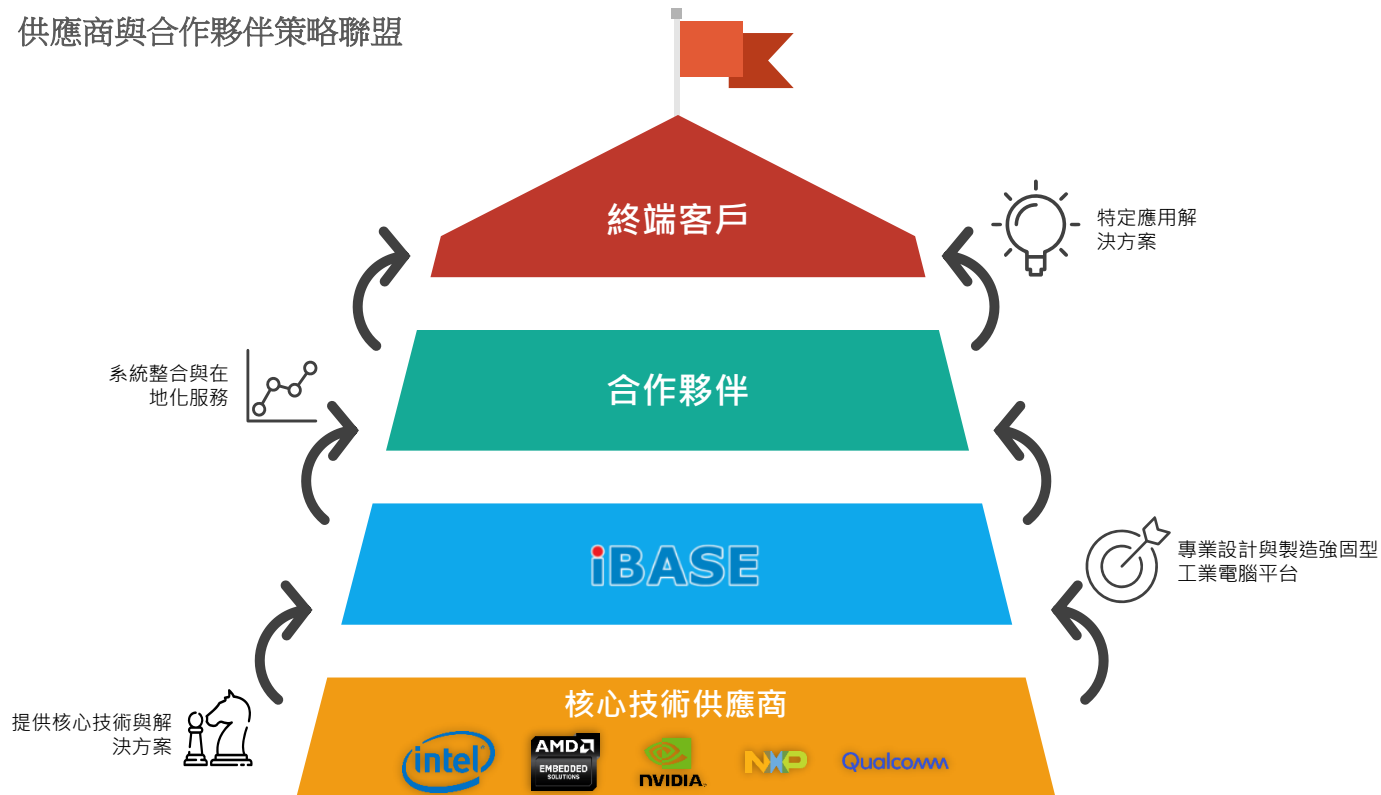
供應商與合作夥伴策略聯盟

終端客戶

特定應用解決方案

系統整合與在地化服務

合作夥伴

iBASE

專業設計與製造強固型工業電腦平台

核心技術供應商

提供核心技術與解決方案

intel

AMD
EMBEDDED
SOLUTIONS

NVIDIA.

NXP

Qualcomm